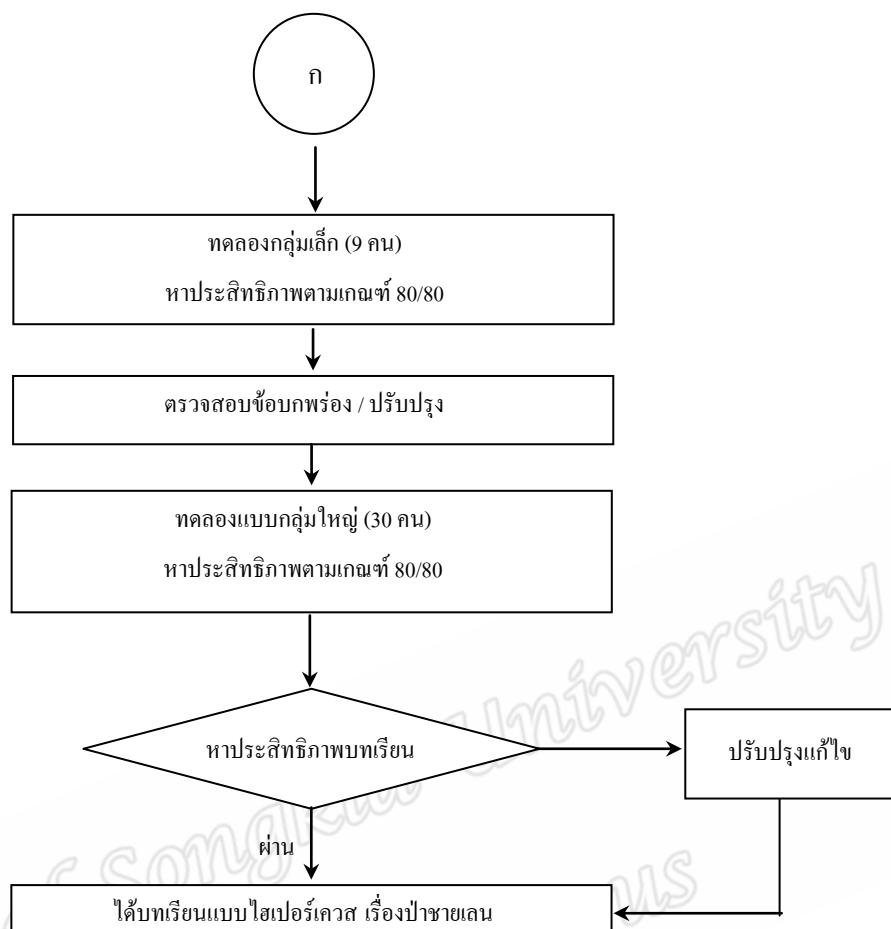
ก

ทดลองกลุ่มเล็ก (9 คน)

หาประสิทธิภาพตามเกณฑ์ 80/80

ตรวจสอบข้อบกพร่อง / ปรับปรุง

ทดลองแบบกลุ่มใหญ่ (30 คน)

หาประสิทธิภาพตามเกณฑ์ 80/80

หาประสิทธิภาพบทเรียน

ปรับปรุงแก้ไข

ผ่าน

ได้บทเรียนแบบไฮเปอร์เควส เรื่องป่าชายเลน

Songkla University